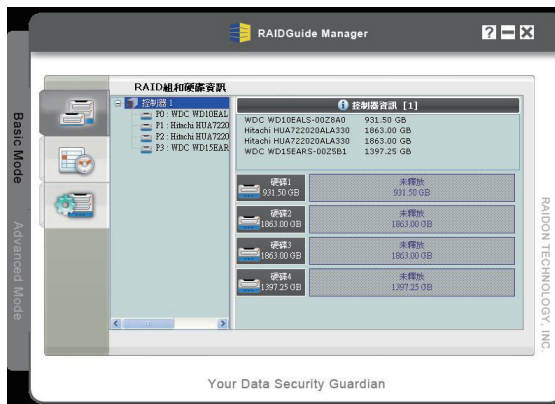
RAIDGuide Manager

?

Basic Mode

Advanced Mode

RAID組和硬碟資訊

控制器 1
P0 : WDC WD10EAL
P1 : Hitachi HUA7220
P2 : Hitachi HUA7220
P3 : WDC WD15EAR

控制器資訊 [1]

| | |
|---|---|
| WDC WD10EALS-00Z8A0 | 931.50 GB |
| Hitachi HUA722020ALA330 | 1863.00 GB |
| Hitachi HUA722020ALA330 | 1863.00 GB |
| WDC WD15EARS-00Z5B1 | 1397.25 GB |

硬碟1
931.50 GB

未釋放
931.50 GB

硬碟2
1863.00 GB

未釋放
1863.00 GB

硬碟3
1863.00 GB

未釋放
1863.00 GB

硬碟4
1397.25 GB

未釋放
1397.25 GB

RAIDON TECHNOLOGY, INC.

Your Data Security Guardian